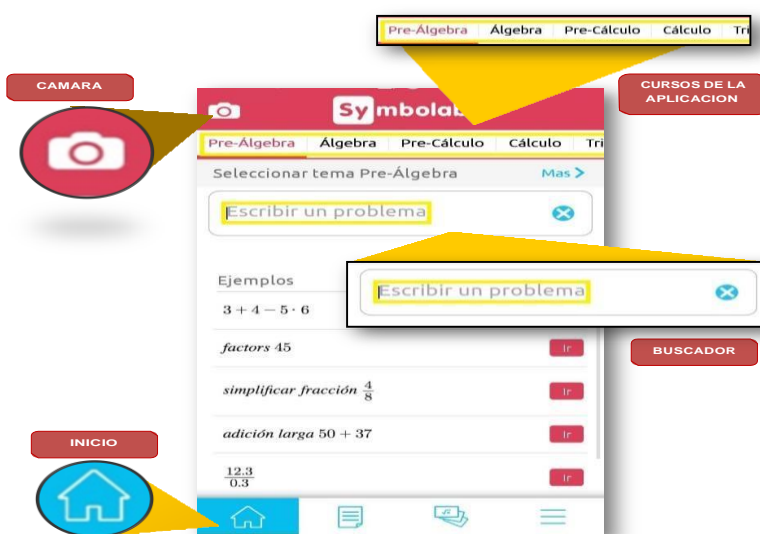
Pre-Álgebra | Álgebra | Pre-Cálculo | Cálculo | Tri

CAMARA

CURSOS DE LA APLICACION

Symbolab

Pre-Álgebra | Álgebra | Pre-Cálculo | Cálculo | Tri

Seleccionar tema Pre-Álgebra

Mas >

Escribir un problema

Escribir un problema

Ejemplos

$3+4-5\cdot 6$

BUSCADOR

factors $45$

Ir

simplificar fracción $\frac{4}{8}$

Ir

INICIO

adición larga $50+37$

Ir

$\frac{12.3}{0.3}$

Ir